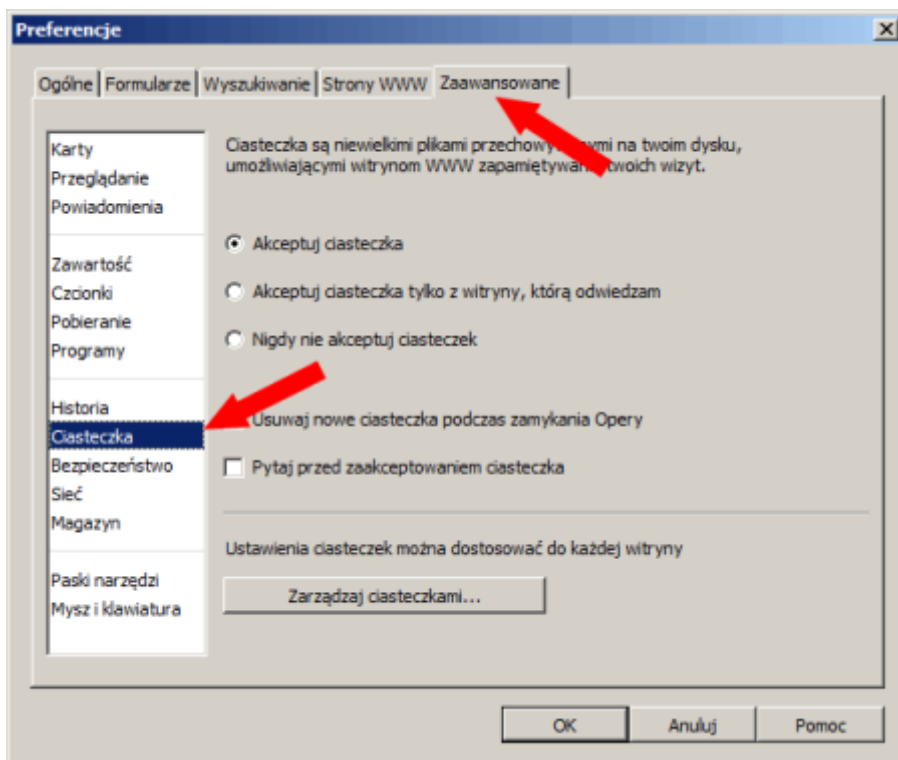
Preferencje

X

Ogólne | Formularze | Wyszukiwanie | Strony WWW | Zaawansowane

Karty
Przeglądanie
Powiadomienia

Zawartość
Czcionki
Pobieranie
Programy

Historia
Ciasteczka
Bezpieczeństwo
Sieć
Magazyn

Paski narzędzi
Mysz i klawiatura

Ciasteczka są niewielkimi plikami przechow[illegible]wmi na twoim dysku, umożliwiającymi witrynom WWW zapamiętywan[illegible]twoich wizyt.

Akceptuj ciasteczka

Akceptuj ciasteczka tylko z witryny, którą odwiedzam

Nigdy nie akceptuj ciasteczek

Usuwaj nowe ciasteczka podczas zamykania Opery

Pytaj przed zaakceptowaniem ciasteczka

Ustawienia ciasteczek można dostosować do każdej witryny

Zarządzaj ciasteczkami...

OK | Anuluj | Pomoc